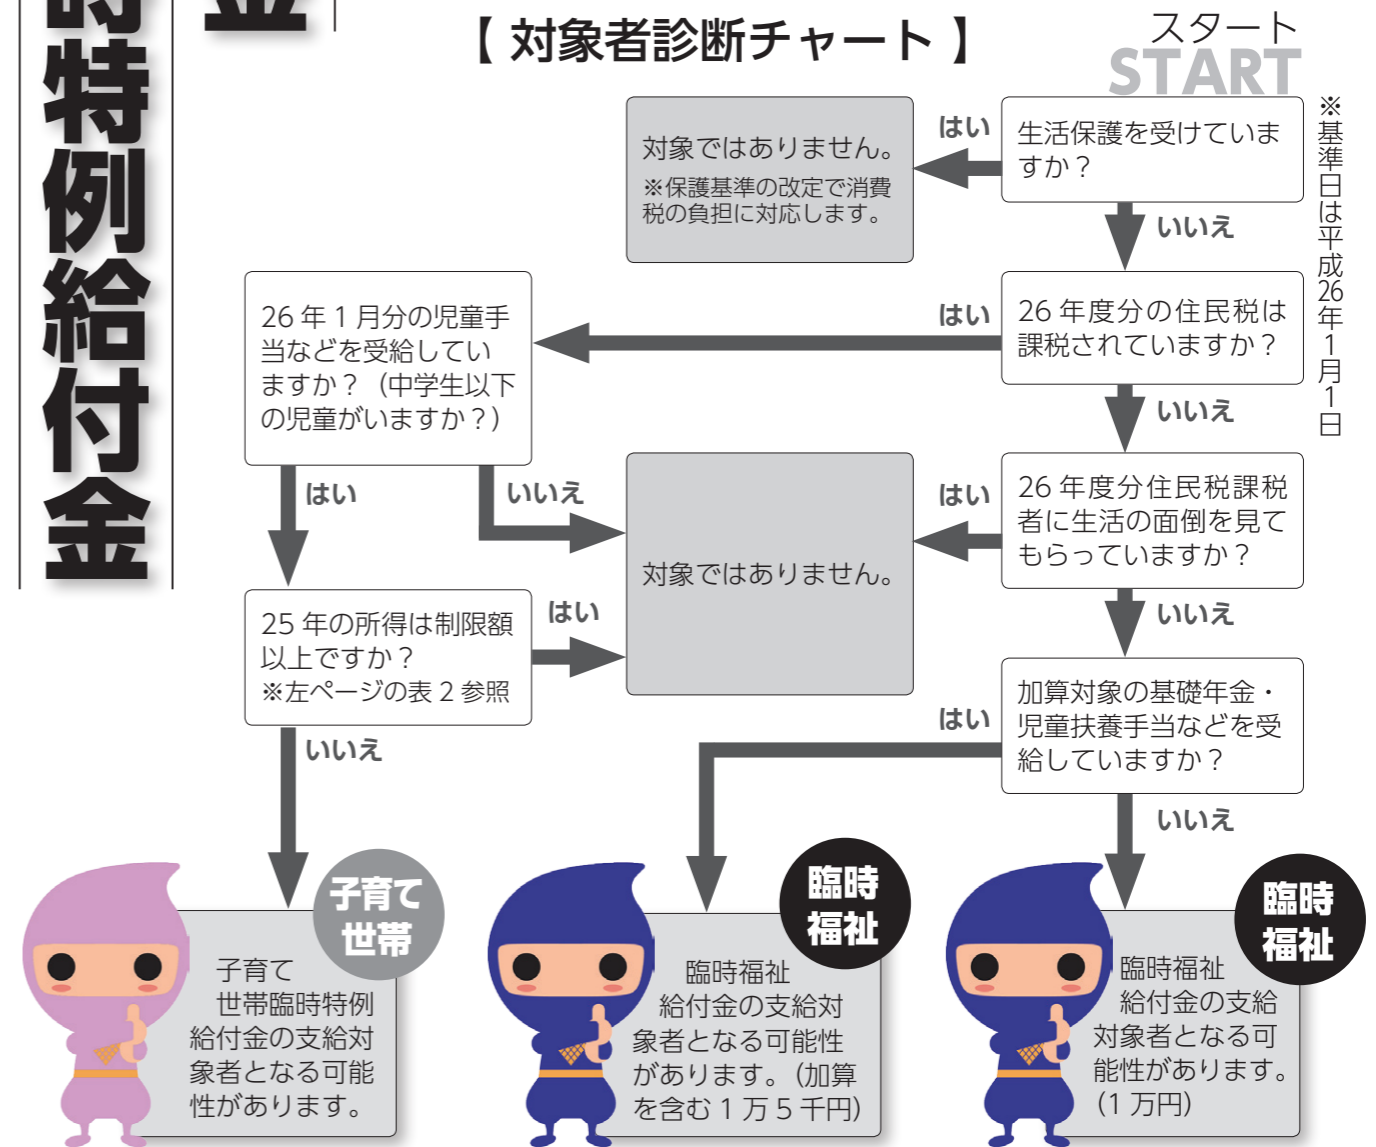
時特例給付金

金

【 対象者診断チャート 】

スタート
START

※基準日は平成26年1月1日

生活保護を受けていますか？

はい

対象ではありません。
※保護基準の改定で消費税の負担に対応します。

いいえ

26 年度分の住民税は課税されていますか？

はい

26 年 1 月分の児童手当などを受給していますか？（中学生以下の児童がいますか？）

いいえ

26 年度分住民税課税者に生活の面倒を見てもらっていますか？

はい

対象ではありません。

はい

いいえ

はい

25 年の所得は制限額以上ですか？
※左ページの表 2 参照

はい

いいえ

加算対象の基礎年金・児童扶養手当などを受給していますか？

はい

いいえ

いいえ

子育て世帯

子育て世帯臨時特例給付金の支給対象者となる可能性があります。

臨時福祉

臨時福祉給付金の支給対象者となる可能性があります。（加算を含む 1 万 5 千円）

臨時福祉

臨時福祉給付金の支給対象者となる可能性があります。（1 万円）